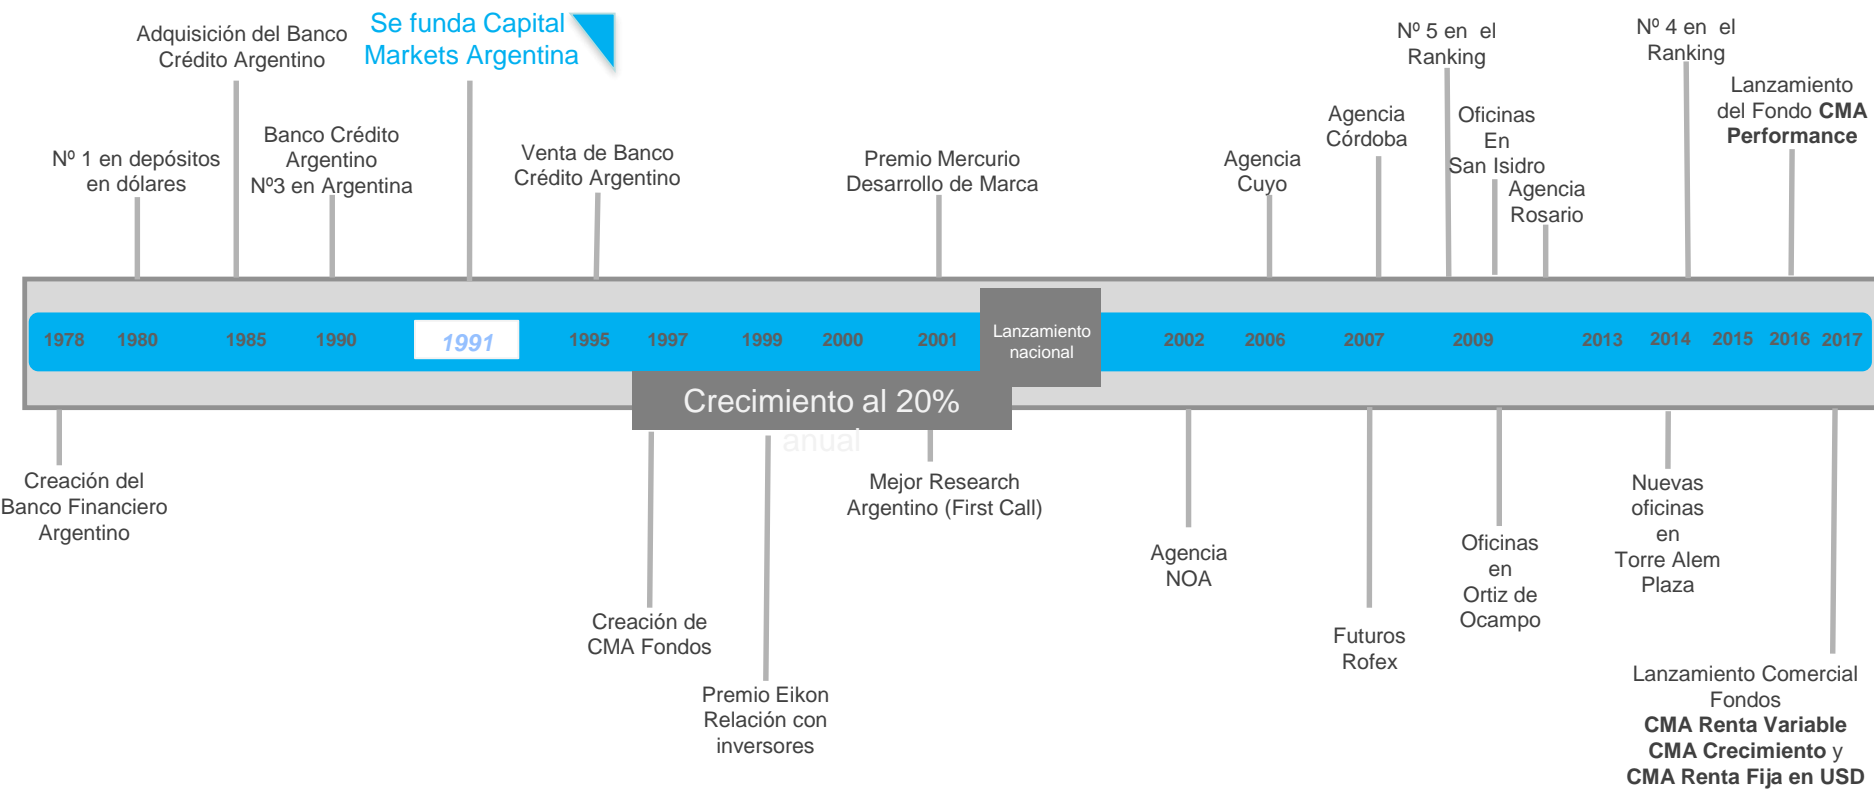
Adquisición del Banco Crédito Argentino

Se funda Capital Markets Argentina

Nº 5 en el Ranking

Nº 4 en el Ranking

Lanzamiento del Fondo **CMA Performance**

Nº 1 en depósitos en dólares

Banco Crédito Argentino Nº3 en Argentina

Venta de Banco Crédito Argentino

Premio Mercurio Desarrollo de Marca

Agencia Cuyo

Agencia Córdoba

Oficinas En San Isidro

Agencia Rosario

1978 1980 1985 1990 1991 1995 1997 1999 2000 2001 Lanzamiento nacional 2002 2006 2007 2009 2013 2014 2015 2016 2017

Crecimiento al 20% anual

Creación del Banco Financiero Argentino

Creación de CMA Fondos

Premio Eikon Relación con inversores

Mejor Research Argentino (First Call)

Agencia NOA

Futuros Rofex

Oficinas en Ortiz de Ocampo

Nuevas oficinas en Torre Alem Plaza

Lanzamiento Comercial Fondos **CMA Renta Variable** **CMA Crecimiento** y **CMA Renta Fija en USD**